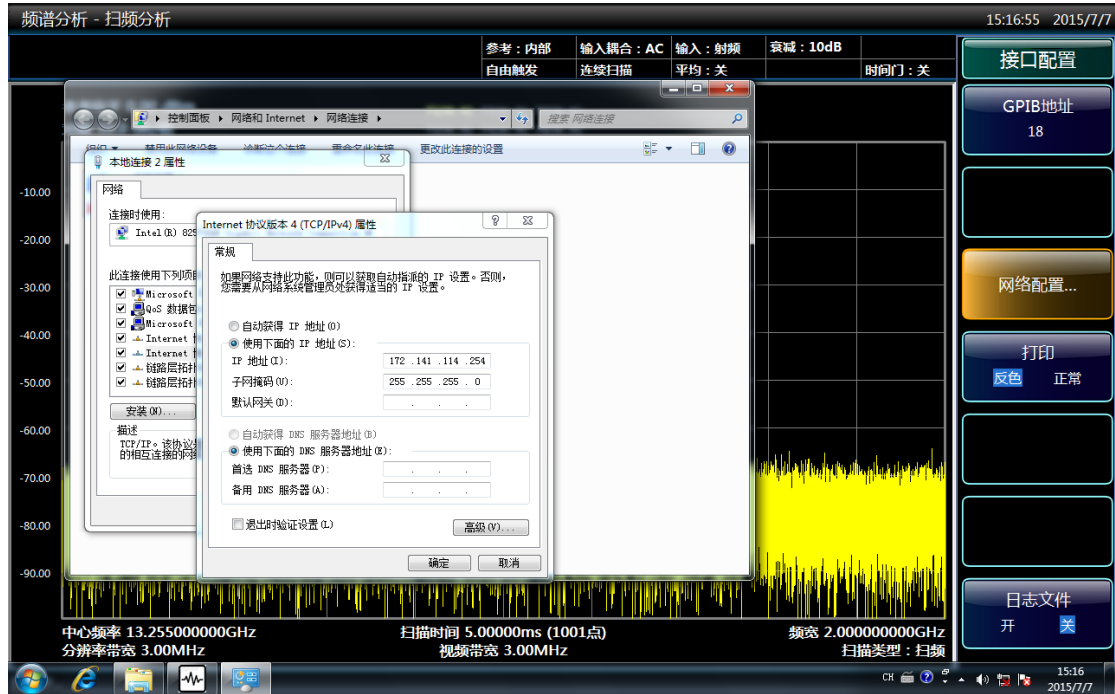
频谱分析 - 扫频分析

15:16:55 2015/7/7

参考：内部 输入耦合：AC 输入：射频 衰减：10dB
自由触发 连续扫描 平均：关 时间门：关

接口配置

GPIB地址
18

网络配置...

打印
反色 正常

日志文件
开 关

控制面板 ▸ 网络和 Internet ▸ 网络连接 ▸

搜索 网络连接

组织 ▾ 禁用此网络设备 诊断这个连接 重命名此连接 更改此连接的设置

本地连接 2 属性

网络

连接时使用：

Intel(R) 825

此连接使用下列项目

Microsoft
QoS 数据包
Microsoft
Internet
Internet
链路层拓扑
链路层拓扑

安装(N)...

描述
TCP/IP。该协议
的相互连接的网

Internet 协议版本 4 (TCP/IPv4) 属性

常规

如果网络支持此功能，则可以获取自动指派的 IP 设置。否则，您需要从网络系统管理员处获得适当的 IP 设置。

自动获得 IP 地址(O)
使用下面的 IP 地址(S):
IP 地址(I): 172 . 141 . 114 . 254
子网掩码(U): 255 . 255 . 255 . 0
默认网关(D): . . .

自动获得 DNS 服务器地址(B)
使用下面的 DNS 服务器地址(E):
首选 DNS 服务器(P): . . .
备用 DNS 服务器(A): . . .

退出时验证设置(L)

高级(V)...

确定 取消

-10.00
-20.00
-30.00
-40.00
-50.00
-60.00
-70.00
-80.00
-90.00

中心频率 13.255000000GHz
分辨率带宽 3.00MHz
扫描时间 5.00000ms (1001点)
视频带宽 3.00MHz
频宽 2.000000000GHz
扫描类型：扫频

CH 15:16 2015/7/7